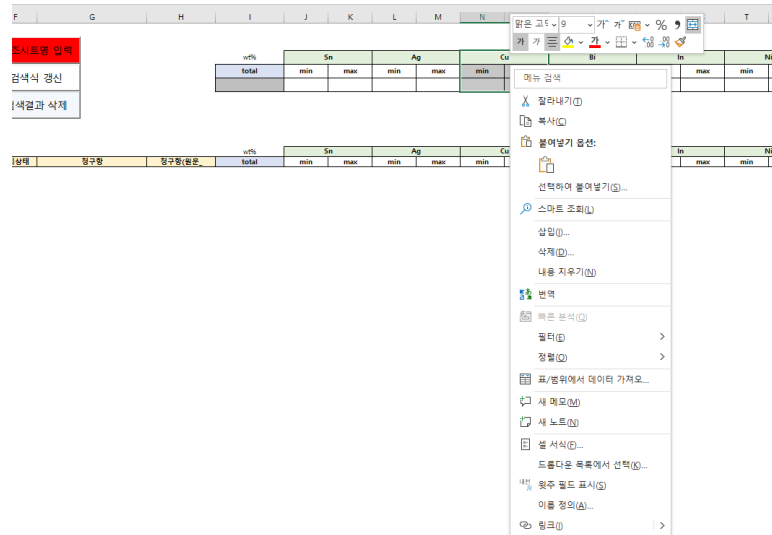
F G H I J K L M N T

조시트명 입력

검색식 갱신

색결과 삭제

wt%

| total | Sn | | Ag | | Cu | Bi | In | | Ni |
|---|---|---|---|---|---|---|---|---|---|
| | min | max | min | max | min | | max | min | |

wt%

| 상태 | 청구항 | 청구항(원문_ | total | Sn | | Ag | | Cu | In | | Ni |
|---|---|---|---|---|---|---|---|---|---|---|---|
| | | | | min | max | min | max | | | max | min |

맑은 고딕 9 가 가 % ,
가 가

메뉴 검색
잘라내기(T)
복사(C)
붙여넣기 옵션:
선택하여 붙여넣기(S)...
스마트 조회(L)
삽입(I)...
삭제(D)...
내용 지우기(N)
번역
빠른 분석(Q)
필터(E)
정렬(O)
표/범위에서 데이터 가져오...
새 메모(M)
새 노트(N)
셀 서식(F)...
드롭다운 목록에서 선택(K)...
윗주 필드 표시(S)
이름 정의(A)...
링크(I)